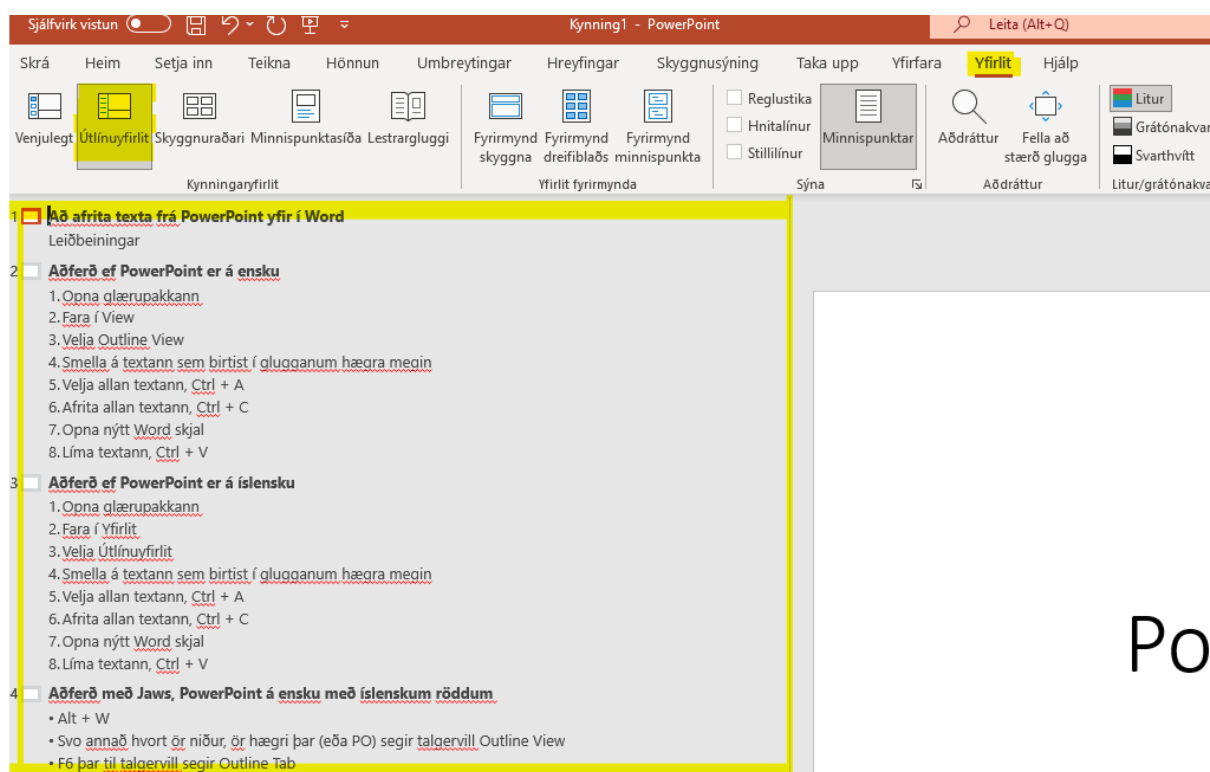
Sjálfvirk vistun Kynning1 - PowerPoint Leita (Alt+Q)

Skrá Heim Setja inn Teikna Hönnun Umbreytingar Hreyfingar Skyggnusýning Taka upp Yfirfara Yfirlit Hjálp

Venjulegt Útlínuyfirlit Skyggnuraðari Minnispunktasíða Lestrargluggi
Kynningaryfirlit

Fyrirmynd skyggna Fyrirmynd dreifiblaðs Fyrirmynd minnispunkta
Yfirlit fyrirmynda

Reglustika Hnitalínur Stillilínur Minnispunktar
Sýna

Aðdráttur Fella að stærð glugga
Aðdráttur

Litur Grátónakva Svarthvítt
Litur/grátónakva

1 Að afrita texta frá PowerPoint yfir í Word
Leiðbeiningar

2 Aðferð ef PowerPoint er á ensku
1. Opna glærupakkann
2. Fara í View
3. Velja Outline View
4. Smella á textann sem birtist í glugganum hægra megin
5. Velja allan textann, Ctrl + A
6. Afrita allan textann, Ctrl + C
7. Opna nýtt Word skjal
8. Líma textann, Ctrl + V

3 Aðferð ef PowerPoint er á íslensku
1. Opna glærupakkann
2. Fara í Yfirlit
3. Velja Útlínuyfirlit
4. Smella á textann sem birtist í glugganum hægra megin
5. Velja allan textann, Ctrl + A
6. Afrita allan textann, Ctrl + C
7. Opna nýtt Word skjal
8. Líma textann, Ctrl + V

4 Aðferð með Jaws, PowerPoint á ensku með íslenskum röddum
• Alt + W
• Svo annað hvort ör niður, ör hægri þar (eða PO) segir talgervill Outline View
• F6 þar til talgervill segir Outline Tab

Po